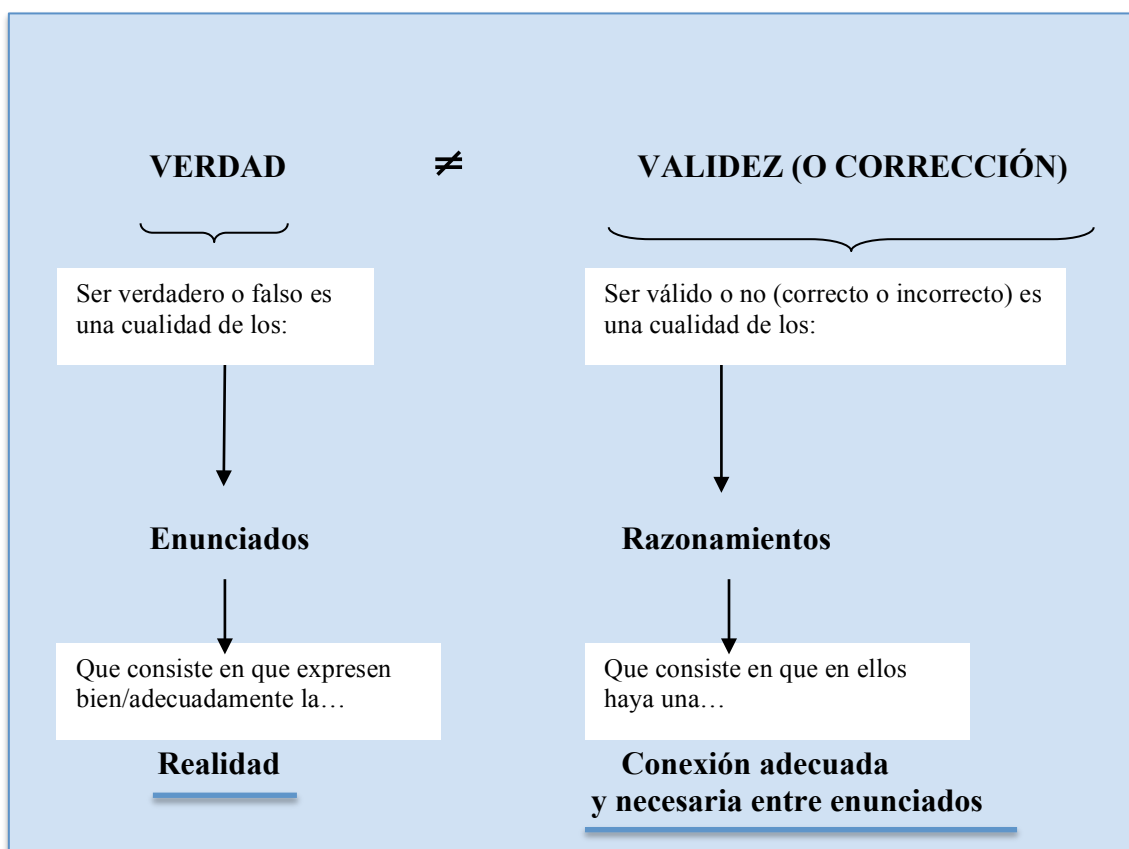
VERDAD $\neq$ VALIDEZ (O CORRECCIÓN)

Ser verdadero o falso es una cualidad de los:

Enunciados

Que consiste en que expresen bien/adecuadamente la…

Realidad

Ser válido o no (correcto o incorrecto) es una cualidad de los:

Razonamientos

Que consiste en que en ellos haya una…

Conexión adecuada y necesaria entre enunciados